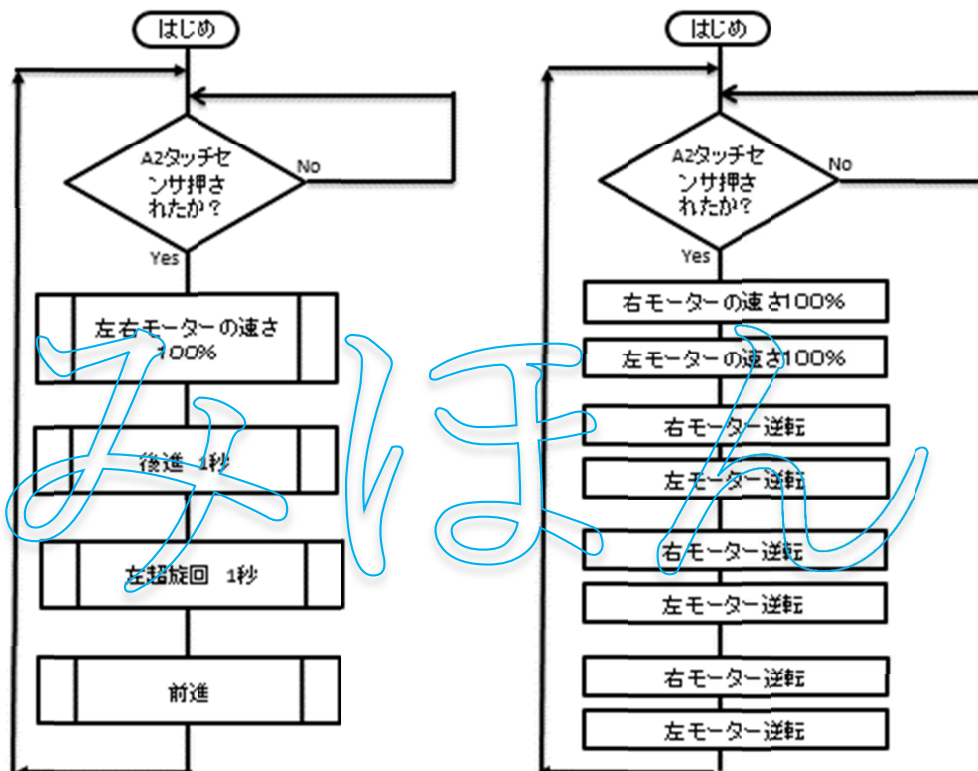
はじめ

A2タッチセンサ押されたか？

No

Yes

左右モーターの速さ100%

後進　1秒

左超旋回　1秒

前進

はじめ

A2タッチセンサ押されたか？

No

Yes

右モーターの速さ100%

左モーターの速さ100%

右モーター逆転

左モーター逆転

右モーター逆転

左モーター逆転

右モーター逆転

左モーター逆転

みほん